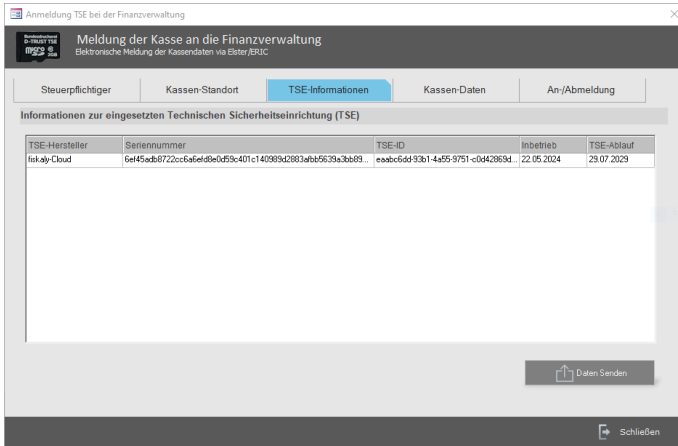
Anmeldung TSE bei der Finanzverwaltung

Bundesdruckerei D-TRUST TSE micro

Meldung der Kasse an die Finanzverwaltung
Elektronische Meldung der Kassendaten via Elster/ERIC

Steuerpflichtiger | Kassen-Standort | TSE-Informationen | Kassen-Daten | An-/Abmeldung

Informationen zur eingesetzten Technischen Sicherheitseinrichtung (TSE)

| TSE-Hersteller | Seriennummer | TSE-ID | Inbetrieb | TSE-Ablauf |
|---|---|---|---|---|
| fiskaly-Cloud | 6ef45adb8722cc6a6efd8e0d59c401c140989d2883afbb5639a3bb89... | eaabc6dd-93b1-4a55-9751-c0d42869d... | 22.05.2024 | 29.07.2029 |

Daten Senden

Schließen